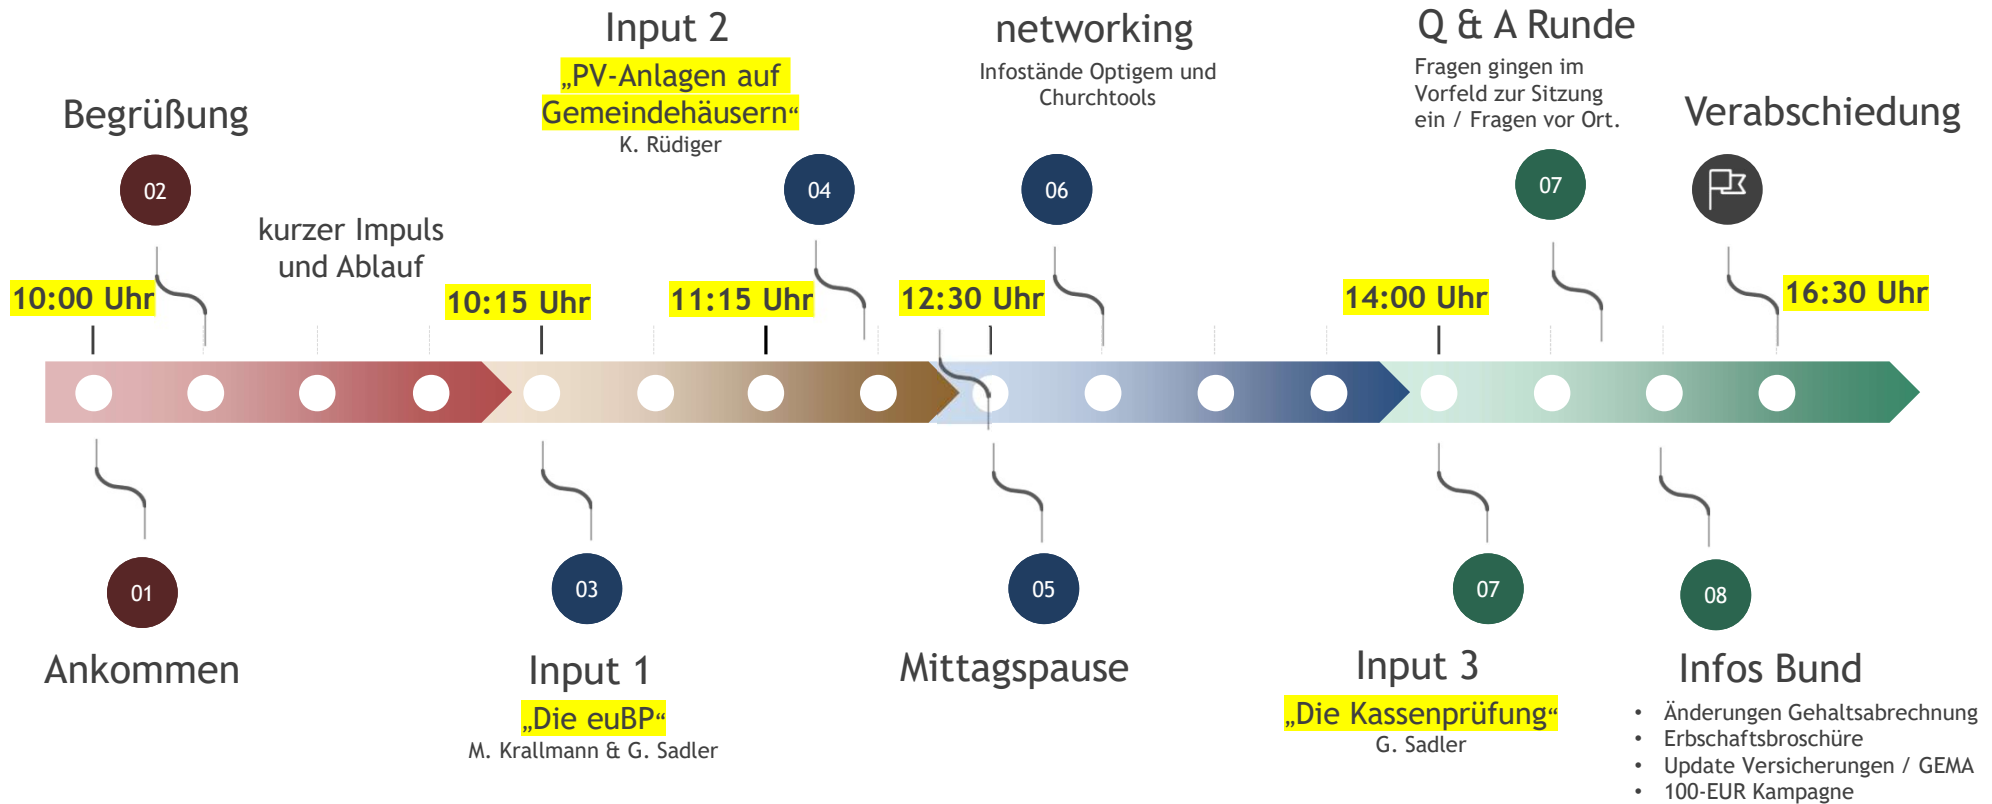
Input 2
„PV-Anlagen auf Gemeindehäusern“
K. Rüdiger

networking
Infostände Optigem und Churchtools

Q & A Runde
Fragen gingen im Vorfeld zur Sitzung ein / Fragen vor Ort.

Begrüßung

Verabschiedung

02

kurzer Impuls und Ablauf

04

06

07

10:00 Uhr

10:15 Uhr

11:15 Uhr

12:30 Uhr

14:00 Uhr

16:30 Uhr

01

03

05

07

08

Ankommen

Input 1
„Die euBP“
M. Krallmann & G. Sadler

Mittagspause

Input 3
„Die Kassenprüfung“
G. Sadler

Infos Bund
• Änderungen Gehaltsabrechnung
• Erbschaftsbroschüre
• Update Versicherungen / GEMA
• 100-EUR Kampagne